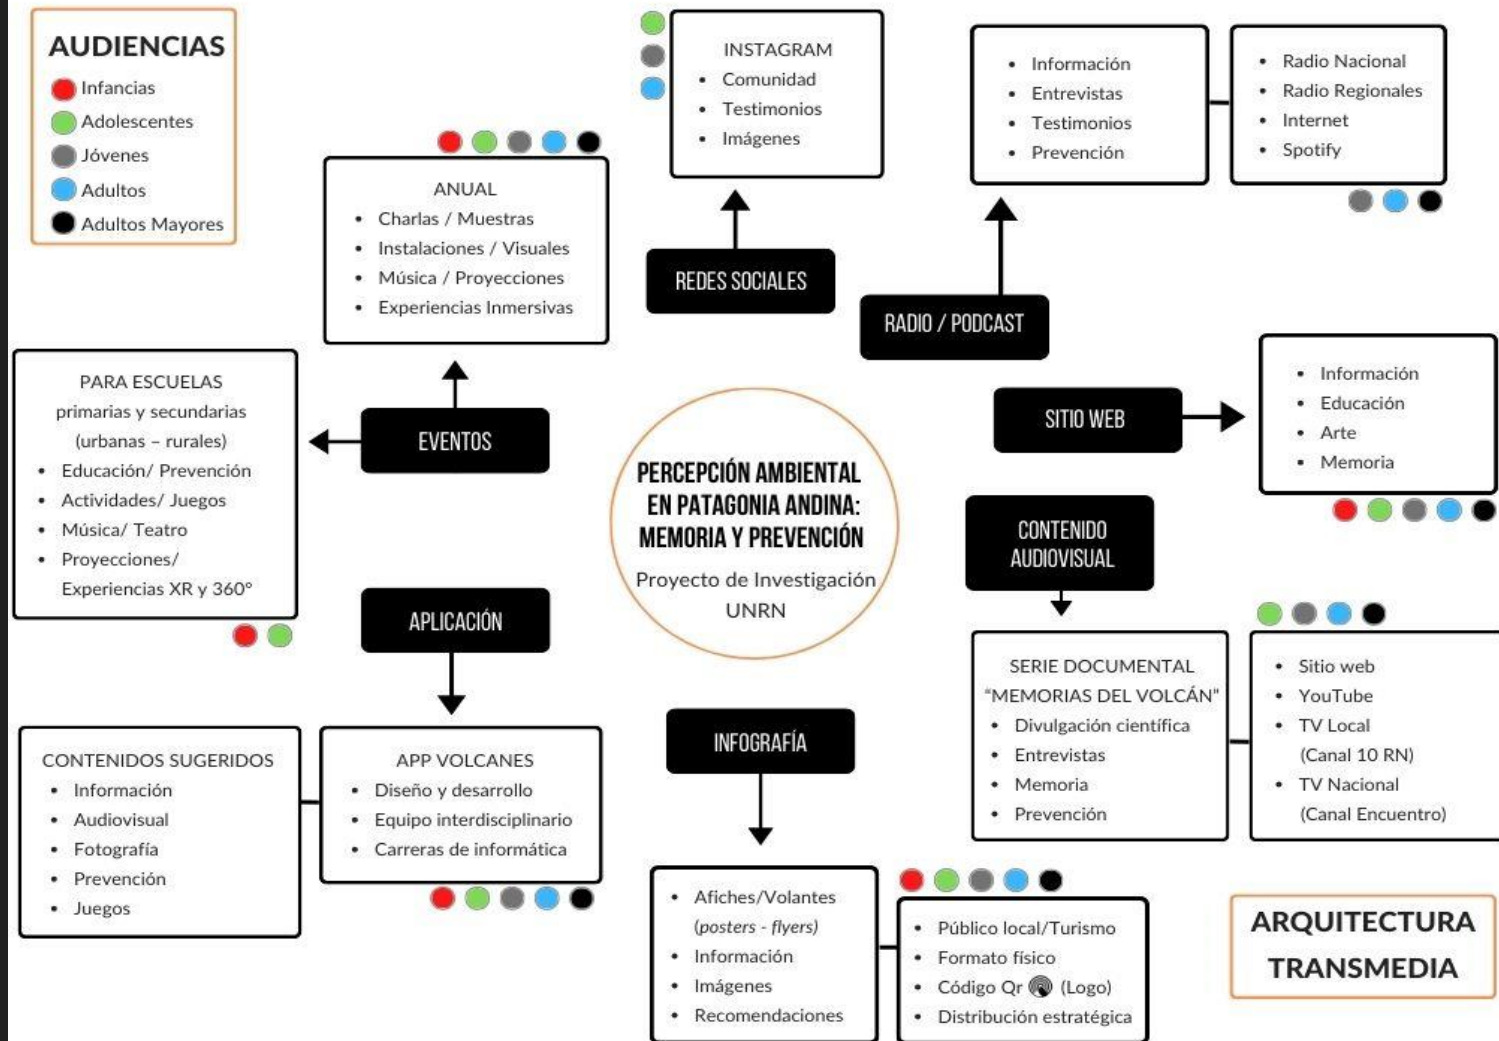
AUDIENCIAS
Infancias
Adolescentes
Jóvenes
Adultos
Adultos Mayores

ANUAL
- Charlas / Muestras
- Instalaciones / Visuales
- Música / Proyecciones
- Experiencias Inmersivas

INSTAGRAM
- Comunidad
- Testimonios
- Imágenes

REDES SOCIALES

- Información
- Entrevistas
- Testimonios
- Prevención

- Radio Nacional
- Radio Regionales
- Internet
- Spotify

RADIO / PODCAST

PARA ESCUELAS
primarias y secundarias
(urbanas – rurales)
- Educación/ Prevención
- Actividades/ Juegos
- Música/ Teatro
- Proyecciones/ Experiencias XR y 360°

EVENTOS

PERCEPCIÓN AMBIENTAL EN PATAGONIA ANDINA: MEMORIA Y PREVENCIÓN
Proyecto de Investigación UNRN

SITIO WEB

- Información
- Educación
- Arte
- Memoria

CONTENIDO AUDIOVISUAL

APLICACIÓN

SERIE DOCUMENTAL
"MEMORIAS DEL VOLCÁN"
- Divulgación científica
- Entrevistas
- Memoria
- Prevención

- Sitio web
- YouTube
- TV Local (Canal 10 RN)
- TV Nacional (Canal Encuentro)

CONTENIDOS SUGERIDOS
- Información
- Audiovisual
- Fotografía
- Prevención
- Juegos

APP VOLCANES
- Diseño y desarrollo
- Equipo interdisciplinario
- Carreras de informática

INFOGRAFÍA

- Afiches/Volantes (posters - flyers)
- Información
- Imágenes
- Recomendaciones

- Público local/Turismo
- Formato físico
- Código Qr (Logo)
- Distribución estratégica

ARQUITECTURA TRANSMEDIA